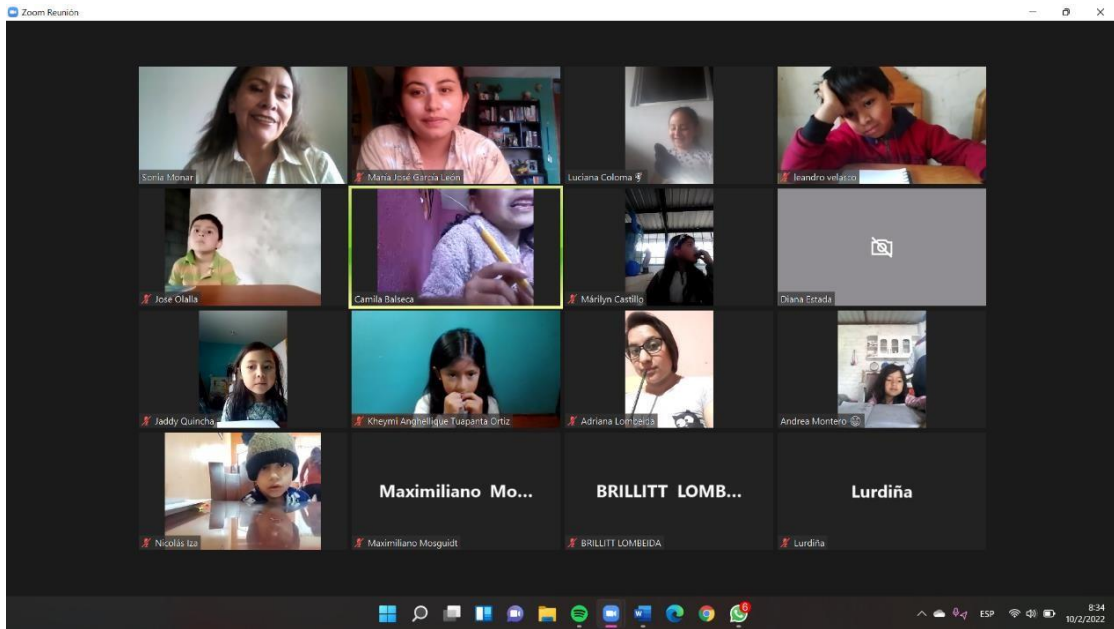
Zoom Reunión

Sonia Monar
María José García León
Luciana Coloma
Jeandro velasco
Jose Olalla
Camila Balseca
Márilyn Castillo
Diana Estada
Jaddy Quincha
Kheymi Anghellique Tuapanta Ortiz
Adriana Lombeida
Andrea Montero
Nicolás Iza
Maximiliano Mo...
Maximiliano Mosguidt
BRILLITT LOMB...
BRILLITT LOMBEIDA
Lurdiña
Lurdiña

ESP
8:34
10/2/2022